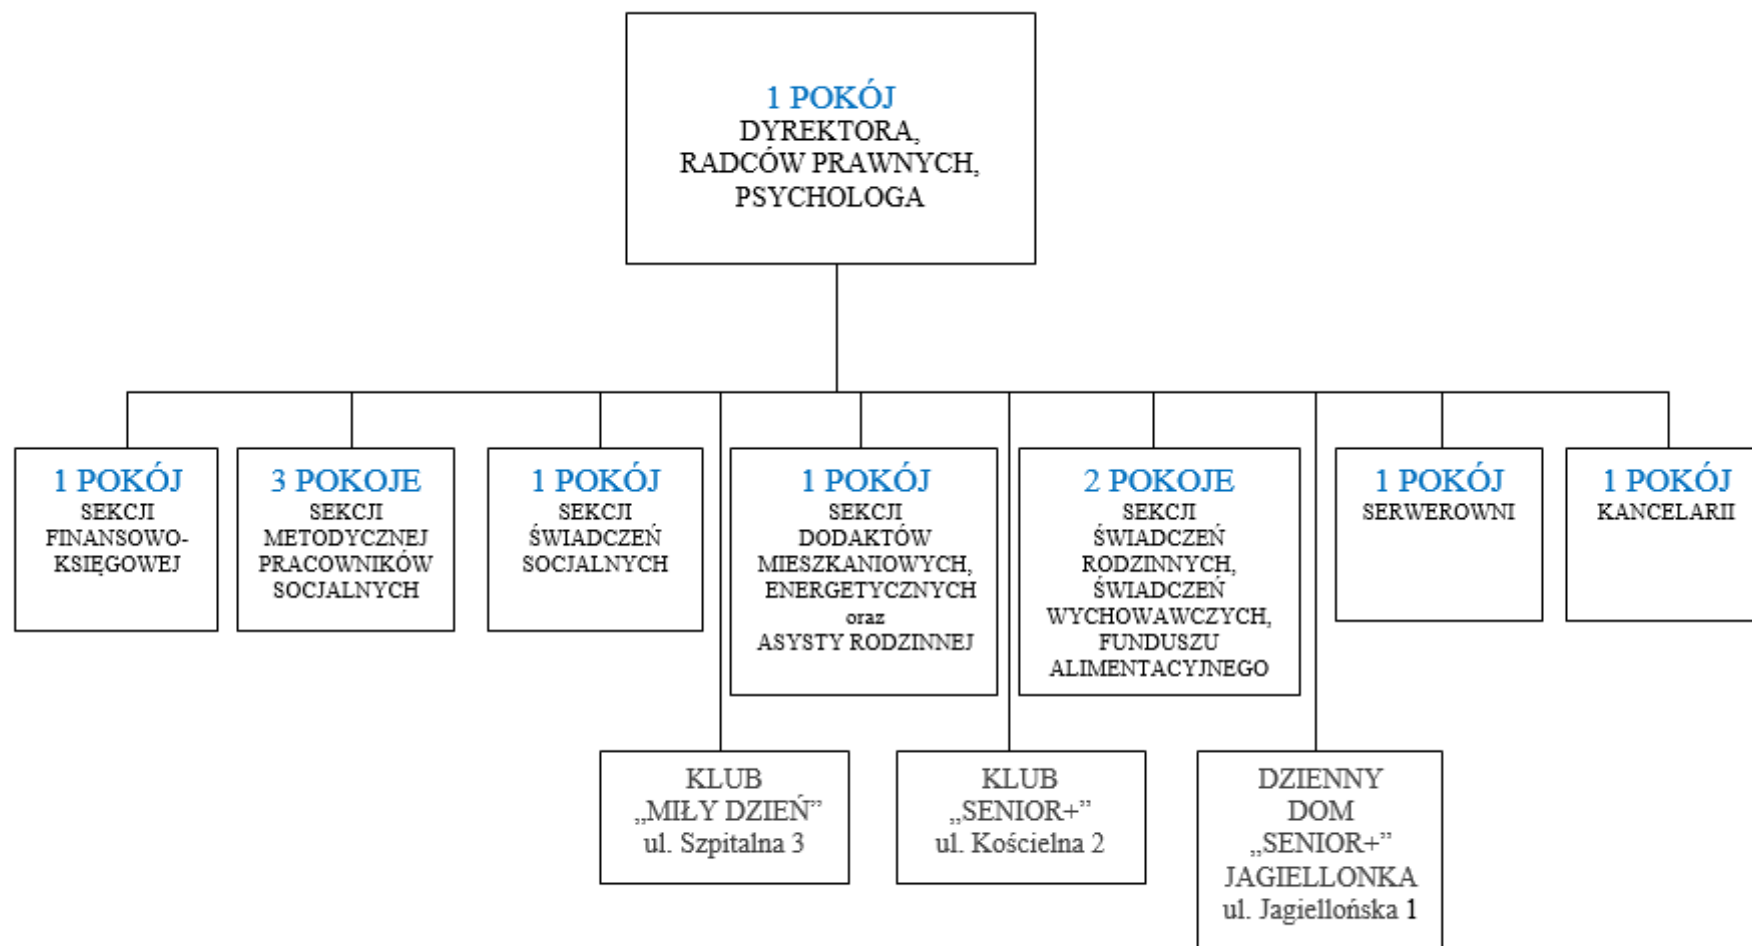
1 POKÓJ
DYREKTORA,
RADCÓW PRAWNYCH,
PSYCHOLOGA

1 POKÓJ
SEKCJI
FINANSOWO-KSIĘGOWEJ

3 POKOJE
SEKCJI
METODYCZNEJ
PRACOWNIKÓW
SOCJALNYCH

1 POKÓJ
SEKCJI
ŚWIADCZEŃ
SOCJALNYCH

1 POKÓJ
SEKCJI
DODATKÓW
MIESZKANIOWYCH,
ENERGETYCZNYCH
oraz
ASYSTY RODZINNEJ

2 POKOJE
SEKCJI
ŚWIADCZEŃ
RODZINNYCH,
ŚWIADCZEŃ
WYCHOWAWCZYCH,
FUNDUSZU
ALIMENTACYJNEGO

1 POKÓJ
SERWEROWNI

1 POKÓJ
KANCELARII

KLUB
„MIŁY DZIEŃ"
ul. Szpitalna 3

KLUB
„SENIOR+"
ul. Kościelna 2

DZIENNY
DOM
„SENIOR+"
JAGIELLONKA
ul. Jagiellońska 1